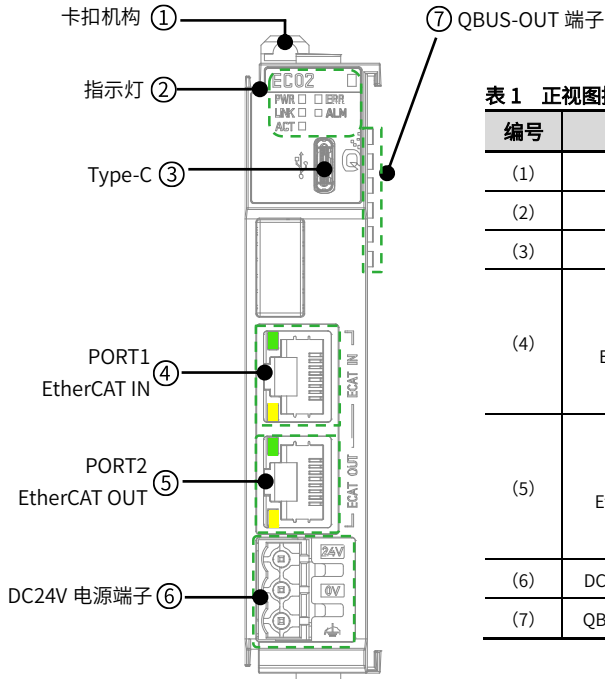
卡扣机构 ①

指示灯 ②

Type-C ③

PORT1 EtherCAT IN ④

PORT2 EtherCAT OUT ⑤

DC24V 电源端子 ⑥

⑦ QBUS-OUT 端子

EC02

PWR ERR LINK ALM ACT

ECAT IN

ECAT OUT

24V

0V

表 1 正视图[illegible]

| 编号 | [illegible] |
|---|---|
| (1) | |
| (2) | |
| (3) | |
| (4) | E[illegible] |
| (5) | E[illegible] |
| (6) | DC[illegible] |
| (7) | QB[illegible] |